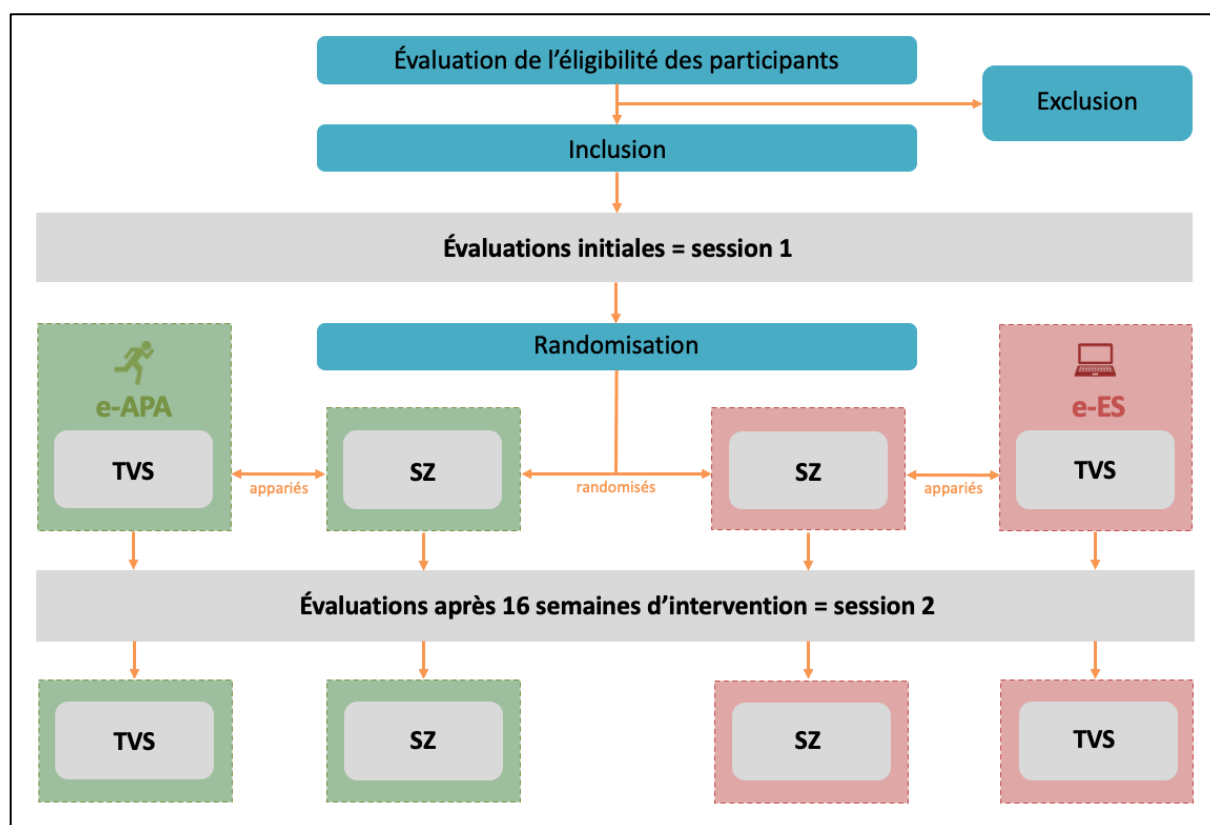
Évaluation de l’éligibilité des participants

Exclusion

Inclusion

Évaluations initiales = session 1

Randomisation

e-APA

e-ES

TVS

appariés

SZ

randomisés

SZ

appariés

TVS

Évaluations après 16 semaines d’intervention = session 2

TVS

SZ

SZ

TVS